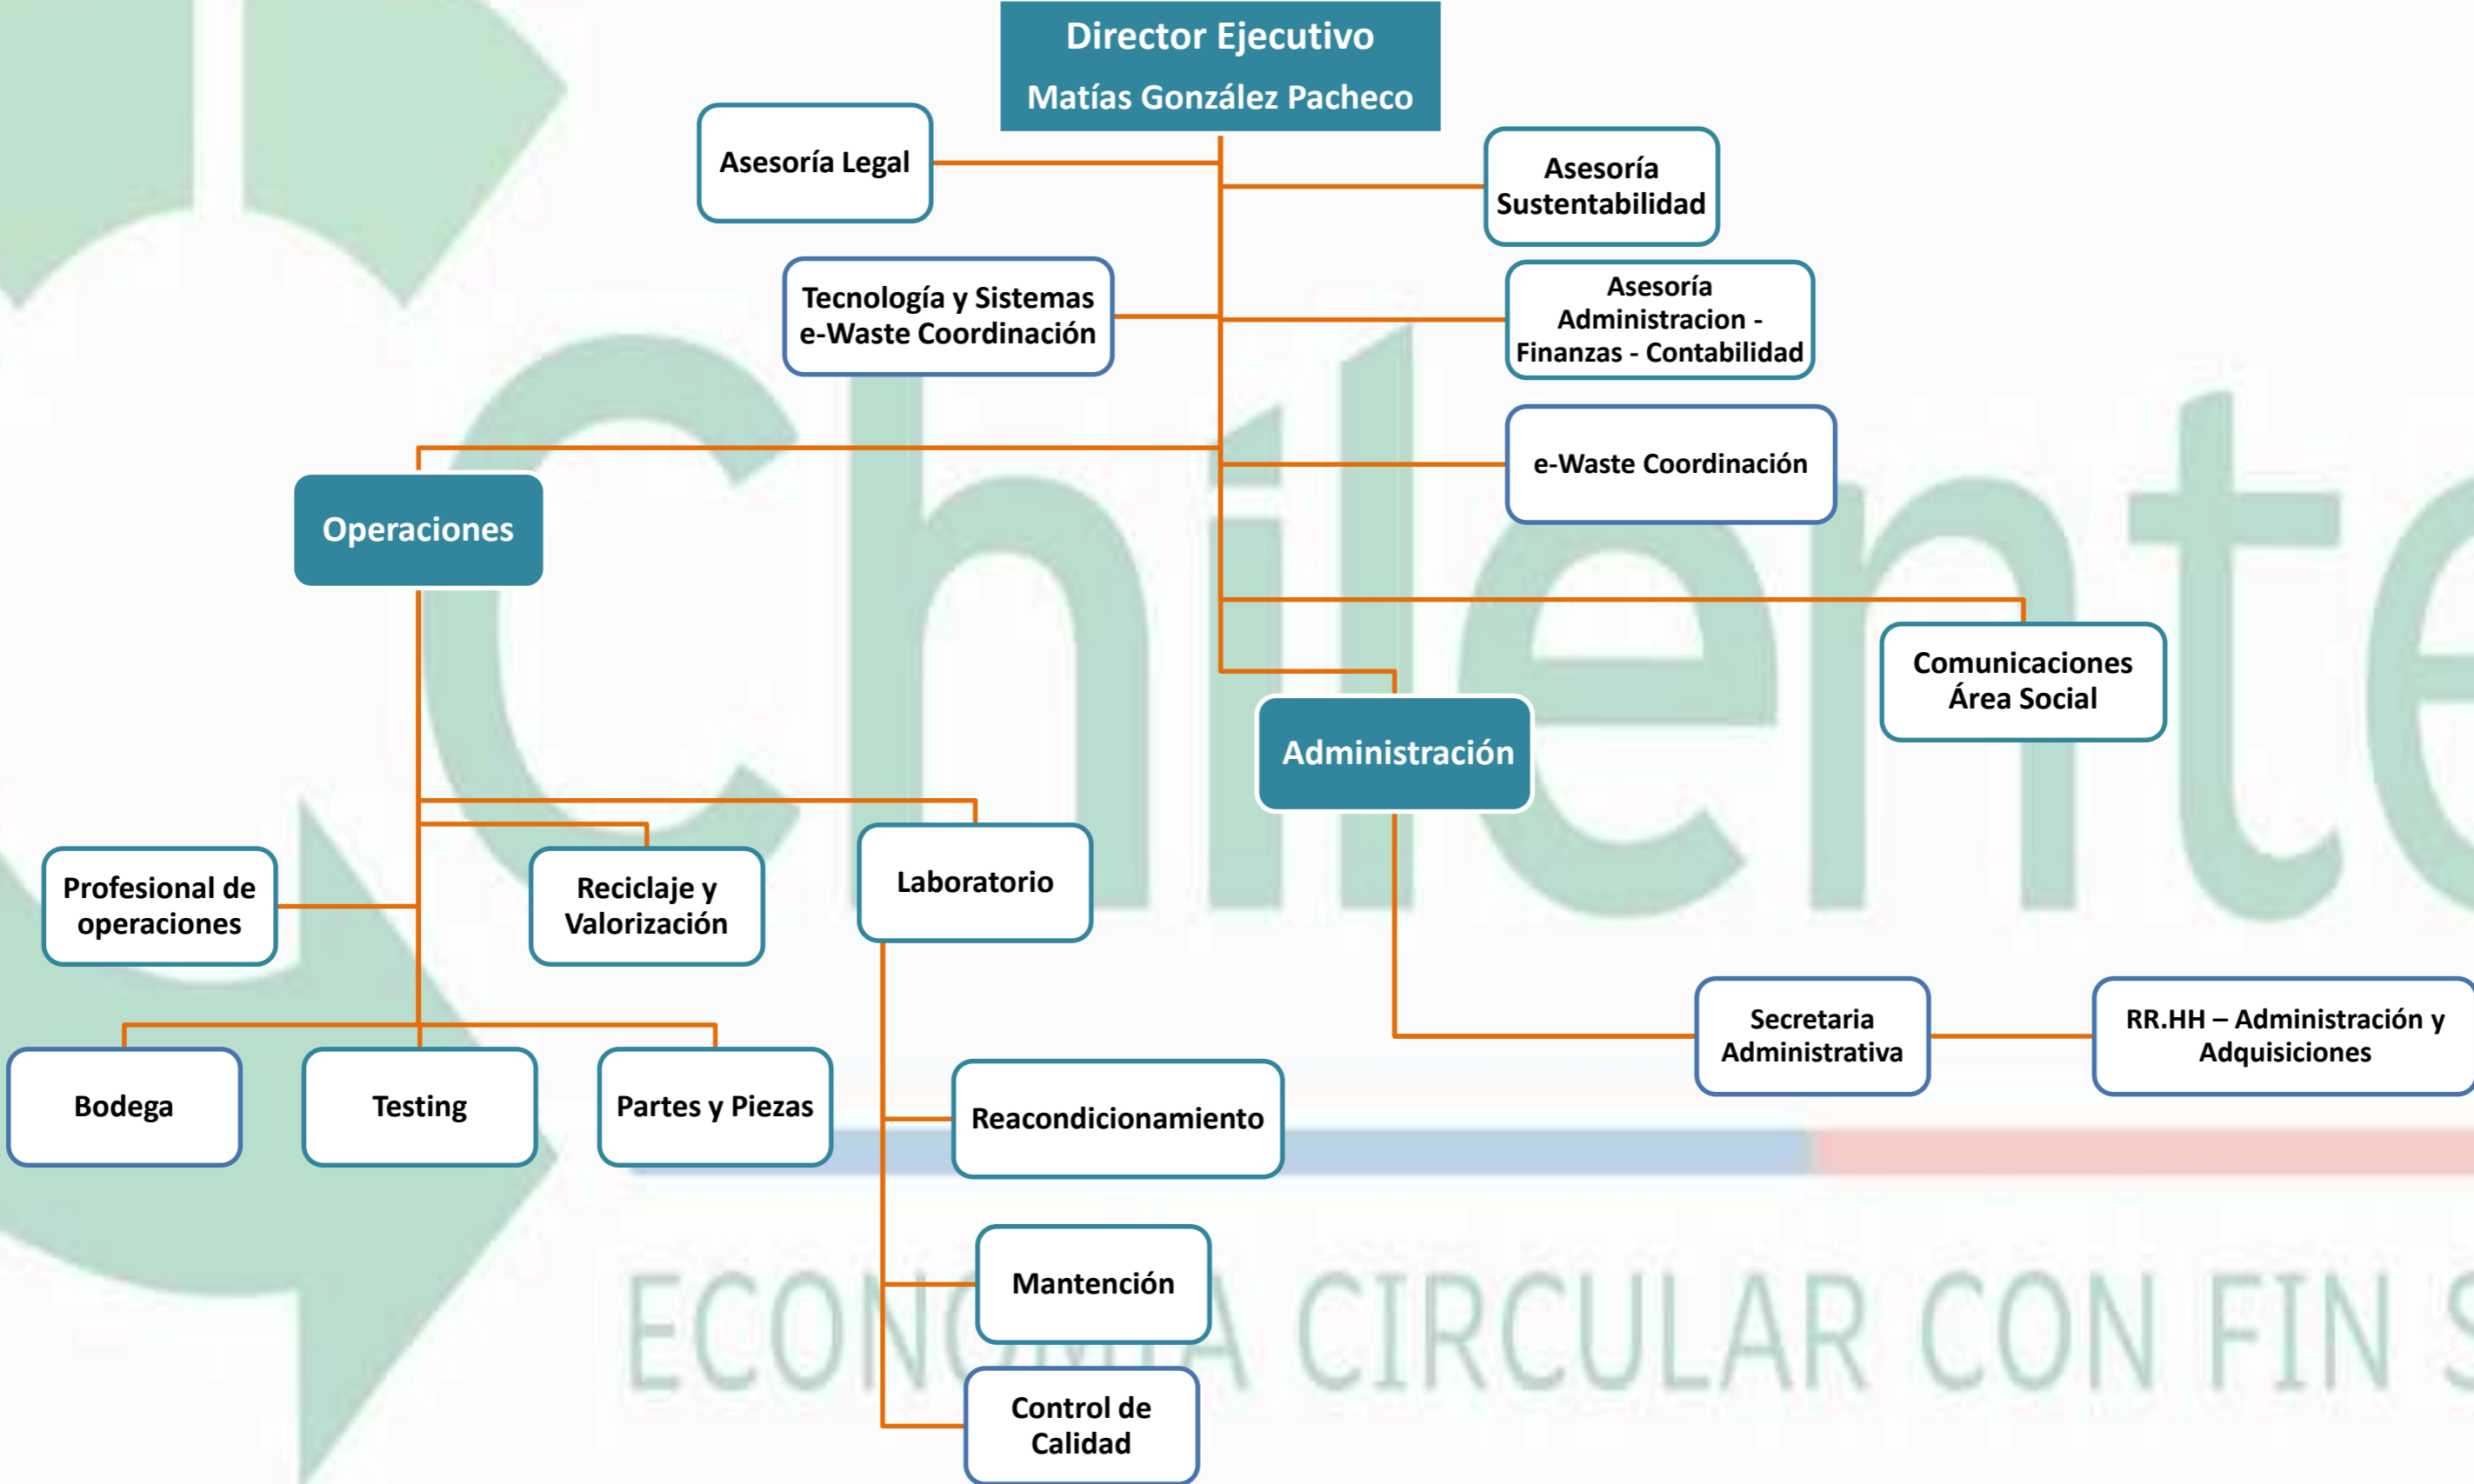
Director Ejecutivo
Matías González Pacheco

Asesoría Legal

Asesoría Sustentabilidad

Tecnología y Sistemas e-Waste Coordinación

Asesoría Administracion - Finanzas - Contabilidad

e-Waste Coordinación

Operaciones

Comunicaciones Área Social

Administración

Profesional de operaciones

Reciclaje y Valorización

Laboratorio

Secretaria Administrativa

RR.HH – Administración y Adquisiciones

Bodega

Testing

Partes y Piezas

Reacondicionamiento

Mantención

Control de Calidad

Chilente

ECONOMÍA CIRCULAR CON FIN S